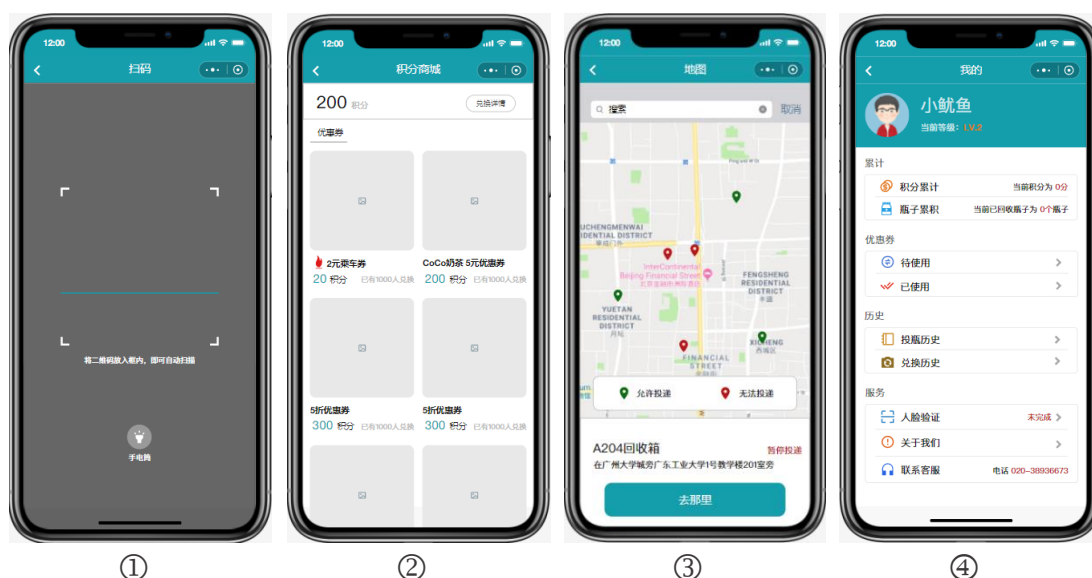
12:00
扫码
将二维码放入框内，即可自动扫描
手电筒
①

12:00
积分商城
200 积分
兑换详情
优惠券
2元乘车券
20 积分 已有1000人兑换
CoCo奶茶 5元优惠券
200 积分 已有1000人兑换
5折优惠券
300 积分 已有1000人兑换
5折优惠券
300 积分 已有1000人兑换
②

12:00
地图
搜索
取消
UCHENGMENWAI RESIDENTIAL DISTRICT
InterContinental Beijing Financial Street
FENGSHENG RESIDENTIAL DISTRICT
YUETAN RESIDENTIAL DISTRICT
FINANCIAL STREET
XICHENG
允许投递
无法投递
A204回收箱
暂停投递
在广州大学城旁广东工业大学1号教学楼201室旁
去那里
③

12:00
我的
小鱿鱼
当前等级：LV.2
累计
积分累计
当前积分为 0分
瓶子累积
当前已回收瓶子为 0个瓶子
优惠券
待使用
已使用
历史
投瓶历史
兑换历史
服务
人脸验证
未完成
关于我们
联系客服
电话 020-38936673
④